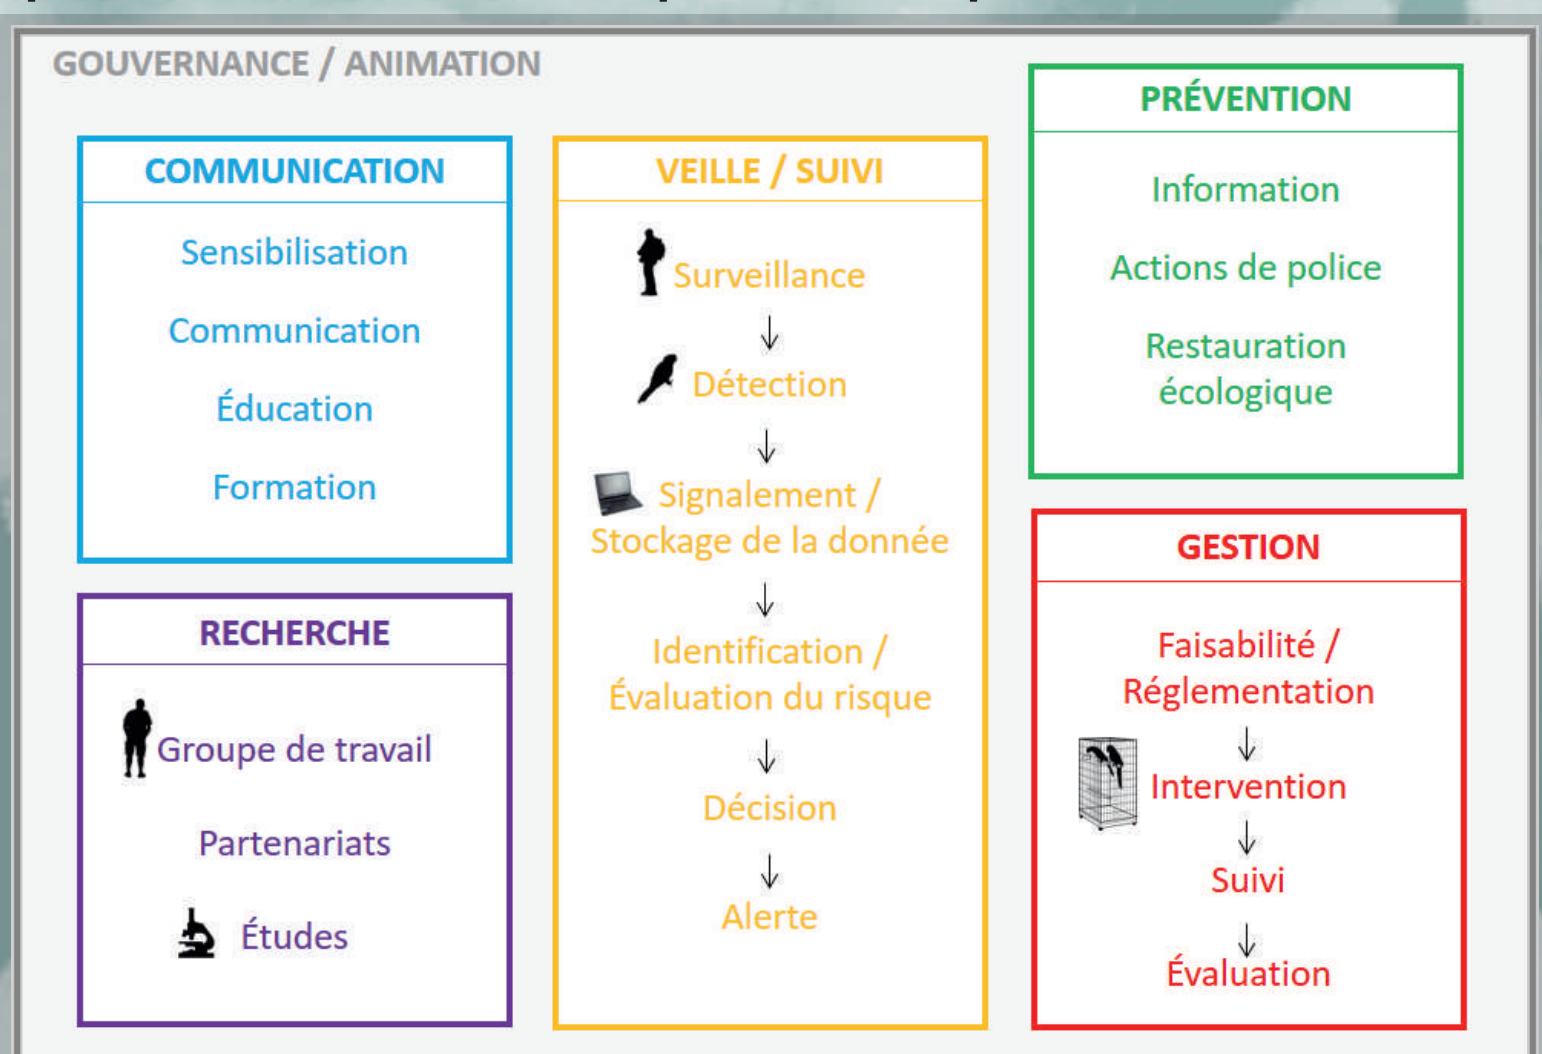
GOUVERNANCE / ANIMATION

COMMUNICATION

Sensibilisation

Communication

Éducation

Formation

RECHERCHE

Groupe de travail

Partenariats

Études

VEILLE / SUIVI

Surveillance

↓

Détection

↓

Signalement / Stockage de la donnée

↓

Identification / Évaluation du risque

↓

Décision

↓

Alerte

PRÉVENTION

Information

Actions de police

Restauration écologique

GESTION

Faisabilité / Réglementation

↓

Intervention

↓

Suivi

↓

Évaluation